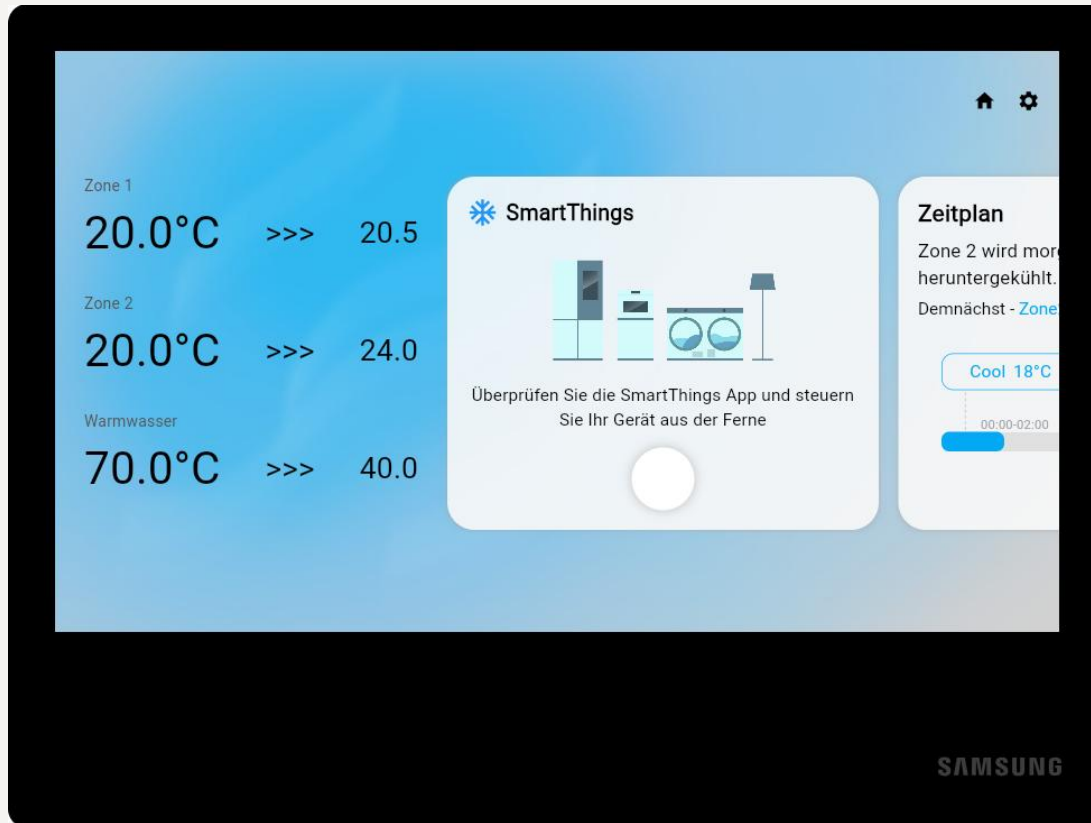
Zone 1
20.0°C >>> 20.5

Zone 2
20.0°C >>> 24.0

Warmwasser
70.0°C >>> 40.0

SmartThings

Überprüfen Sie die SmartThings App und steuern Sie Ihr Gerät aus der Ferne

Zeitplan
Zone 2 wird mor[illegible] heruntergekühlt.
Demnächst - Zone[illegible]

Cool 18°C
00:00-02:00

SAMSUNG